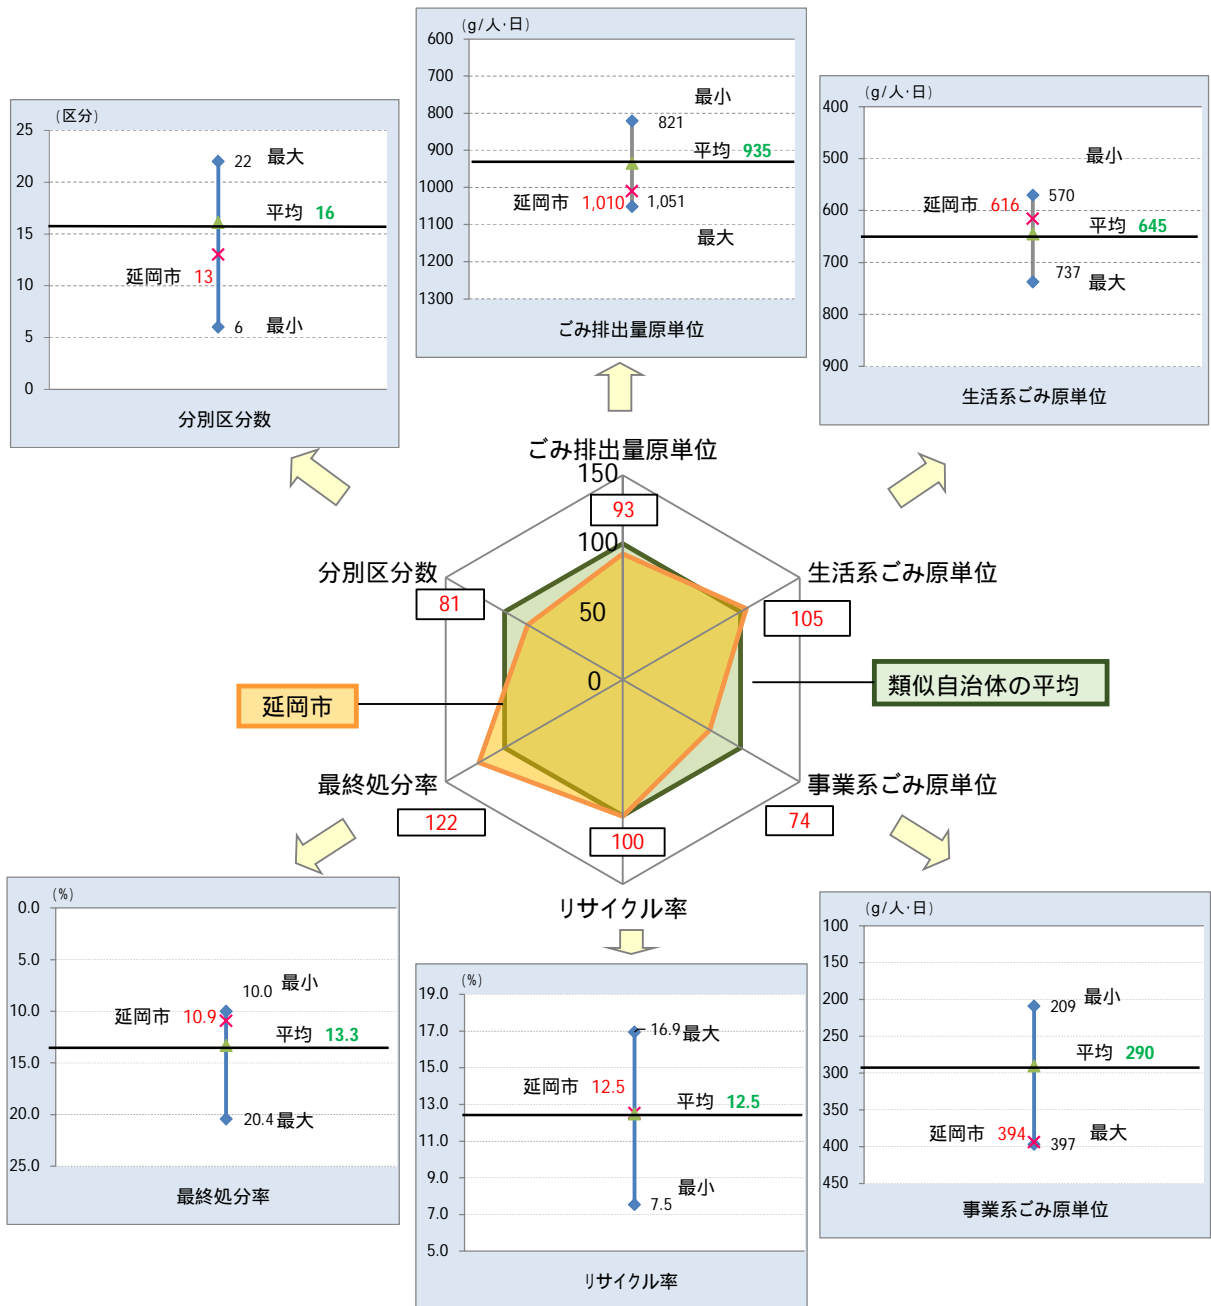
(g/人・日)
600
700
800
900
1000
1100
1200
1300
最小
821
平均 935
延岡市 1,010
1,051
最大
ごみ排出量原単位

(区分)
25
20
15
10
5
0
22 最大
平均 16
延岡市 13
6 最小
分別区分数

(g/人・日)
400
500
600
700
800
900
最小
延岡市 616
570
平均 645
737 最大
生活系ごみ原単位

ごみ排出量原単位
150
93
100
50
0
分別区分数
81
生活系ごみ原単位
105
延岡市
類似自治体の平均
最終処分率
122
事業系ごみ原単位
74
100
リサイクル率

(%)
0.0
5.0
10.0
15.0
20.0
25.0
10.0 最小
延岡市 10.9
平均 13.3
20.4 最大
最終処分率

(%)
19.0
17.0
15.0
13.0
11.0
9.0
7.0
5.0
16.9 最大
延岡市 12.5
平均 12.5
最小
7.5
リサイクル率

(g/人・日)
100
150
200
250
300
350
400
450
209 最小
平均 290
延岡市 394
397
最大
事業系ごみ原単位